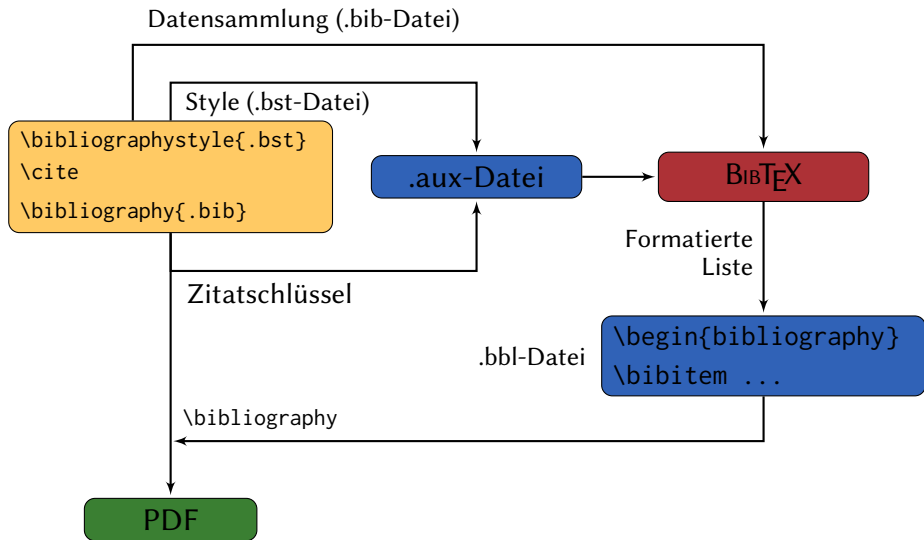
Datensammlung (.bib-Datei)

Style (.bst-Datei)

\bibliographystyle{.bst}
\cite
\bibliography{.bib}

.aux-Datei

BibTeX

Formatierte Liste

Zitatschlüssel

.bbl-Datei

\begin{bibliography}
\bibitem ...

\bibliography

PDF